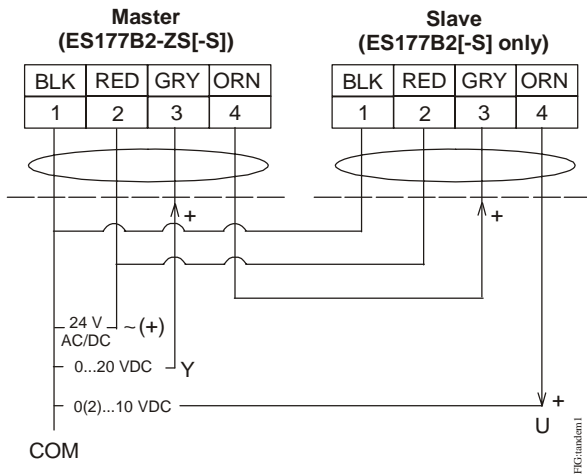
Master
(ES177B2-ZS[-S])

| BLK | RED | GRY | ORN |
|---|---|---|---|
| 1 | 2 | 3 | 4 |

Slave
(ES177B2[-S] only)

| BLK | RED | GRY | ORN |
|---|---|---|---|
| 1 | 2 | 3 | 4 |

+

+

24 V
AC/DC
~ (+)

0...20 VDC

Y

0(2)...10 VDC

+

U

COM

FIG.tandem1